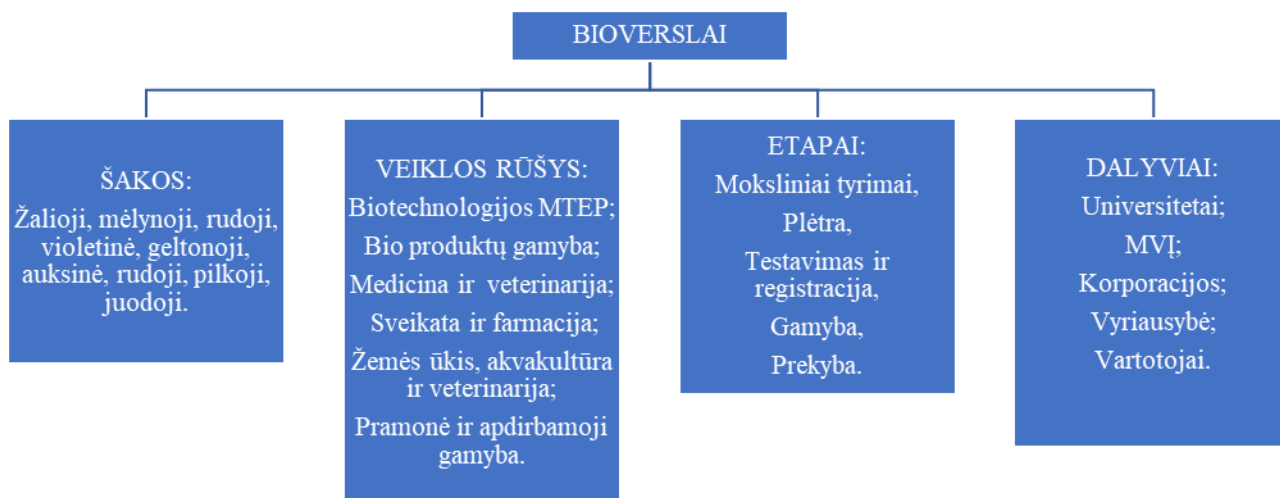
BIOVERSLAI

ŠAKOS:
Žalioji, mėlynoji, rudoji, violetinė, geltonoji, auksinė, rudoji, pilkoji, juodoji.

VEIKLOS RŪŠYS:
Biotechnologijos MTEP;
Bio produktų gamyba;
Medicina ir veterinarija;
Sveikata ir farmacija;
Žemės ūkis, akvakultūra ir veterinarija;
Pramonė ir apdirbamoji gamyba.

ETAPAI:
Moksliniai tyrimai,
Plėtra,
Testavimas ir registracija,
Gamyba,
Prekyba.

DALYVIAI:
Universitetai;
MVĮ;
Korporacijos;
Vyriausybė;
Vartotojai.